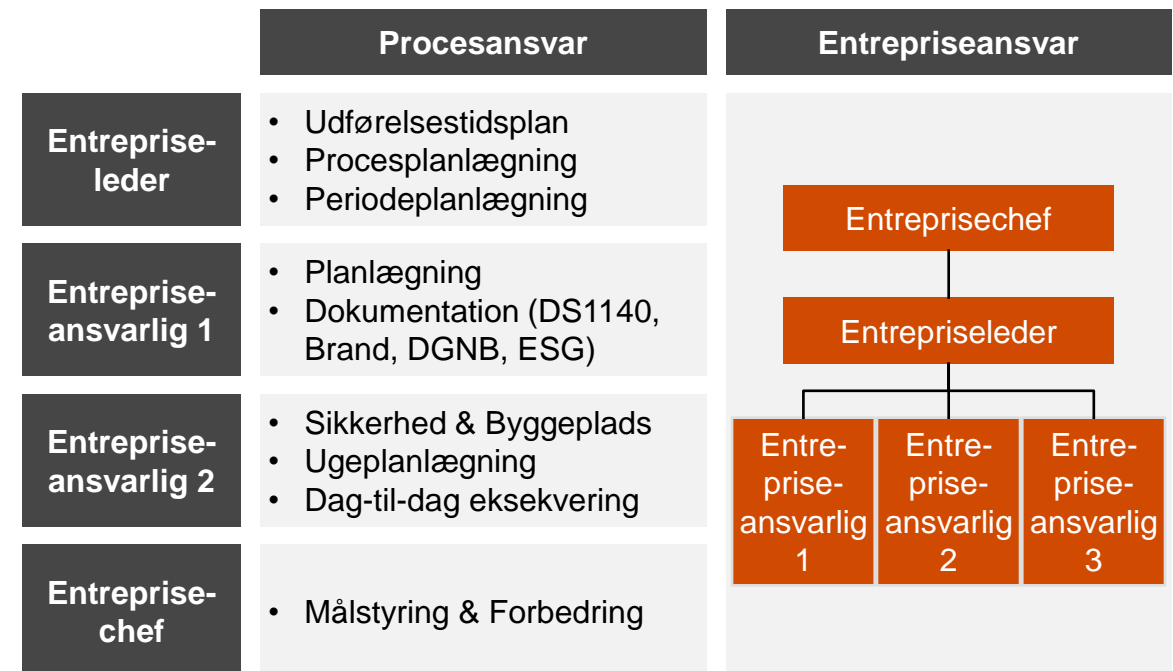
Procesansvar

Entrepriseansvar

Entrepriseleder

- Udførelsestidsplan
- Procesplanlægning
- Periodeplanlægning

Entrepriseansvarlig 1

- Planlægning
- Dokumentation (DS1140, Brand, DGNB, ESG)

Entrepriseansvarlig 2

- Sikkerhed & Byggeplads
- Ugeplanlægning
- Dag-til-dag eksekvering

Entreprisechef

- Målstyring & Forbedring

Entreprisechef

Entrepriseleder

Entrepriseansvarlig 1

Entrepriseansvarlig 2

Entrepriseansvarlig 3